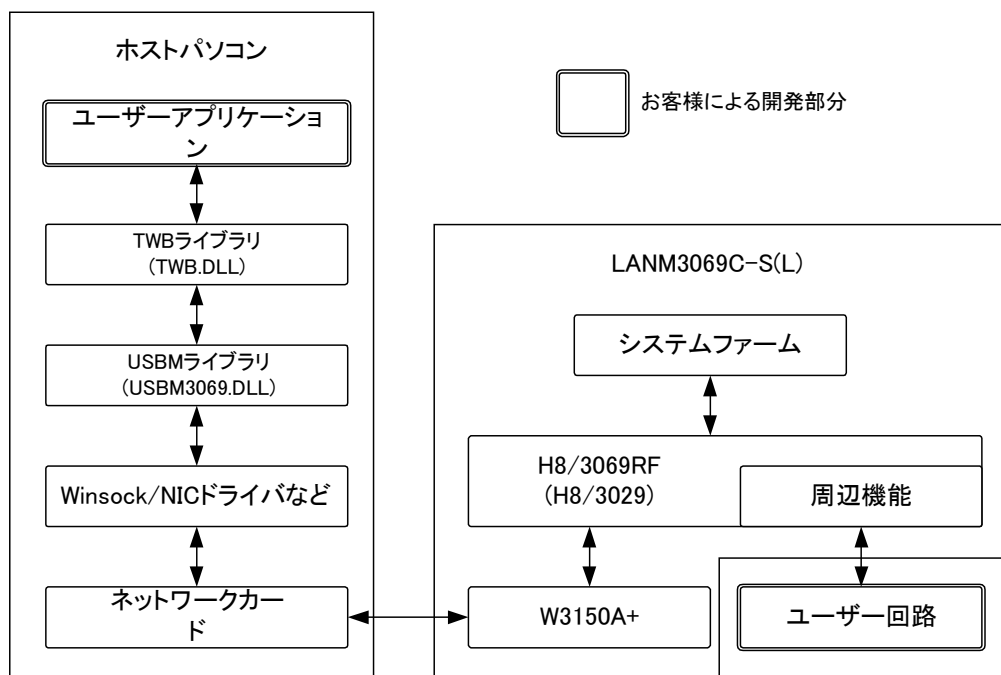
ホストパソコン

お客様による開発部分

ユーザーアプリケーション

TWBライブラリ
(TWB.DLL)

USBMライブラリ
(USBM3069.DLL)

Winsock/NICドライバなど

ネットワークカード

LANM3069C-S(L)

システムファーム

H8/3069RF
(H8/3029)

周辺機能

W3150A+

ユーザー回路